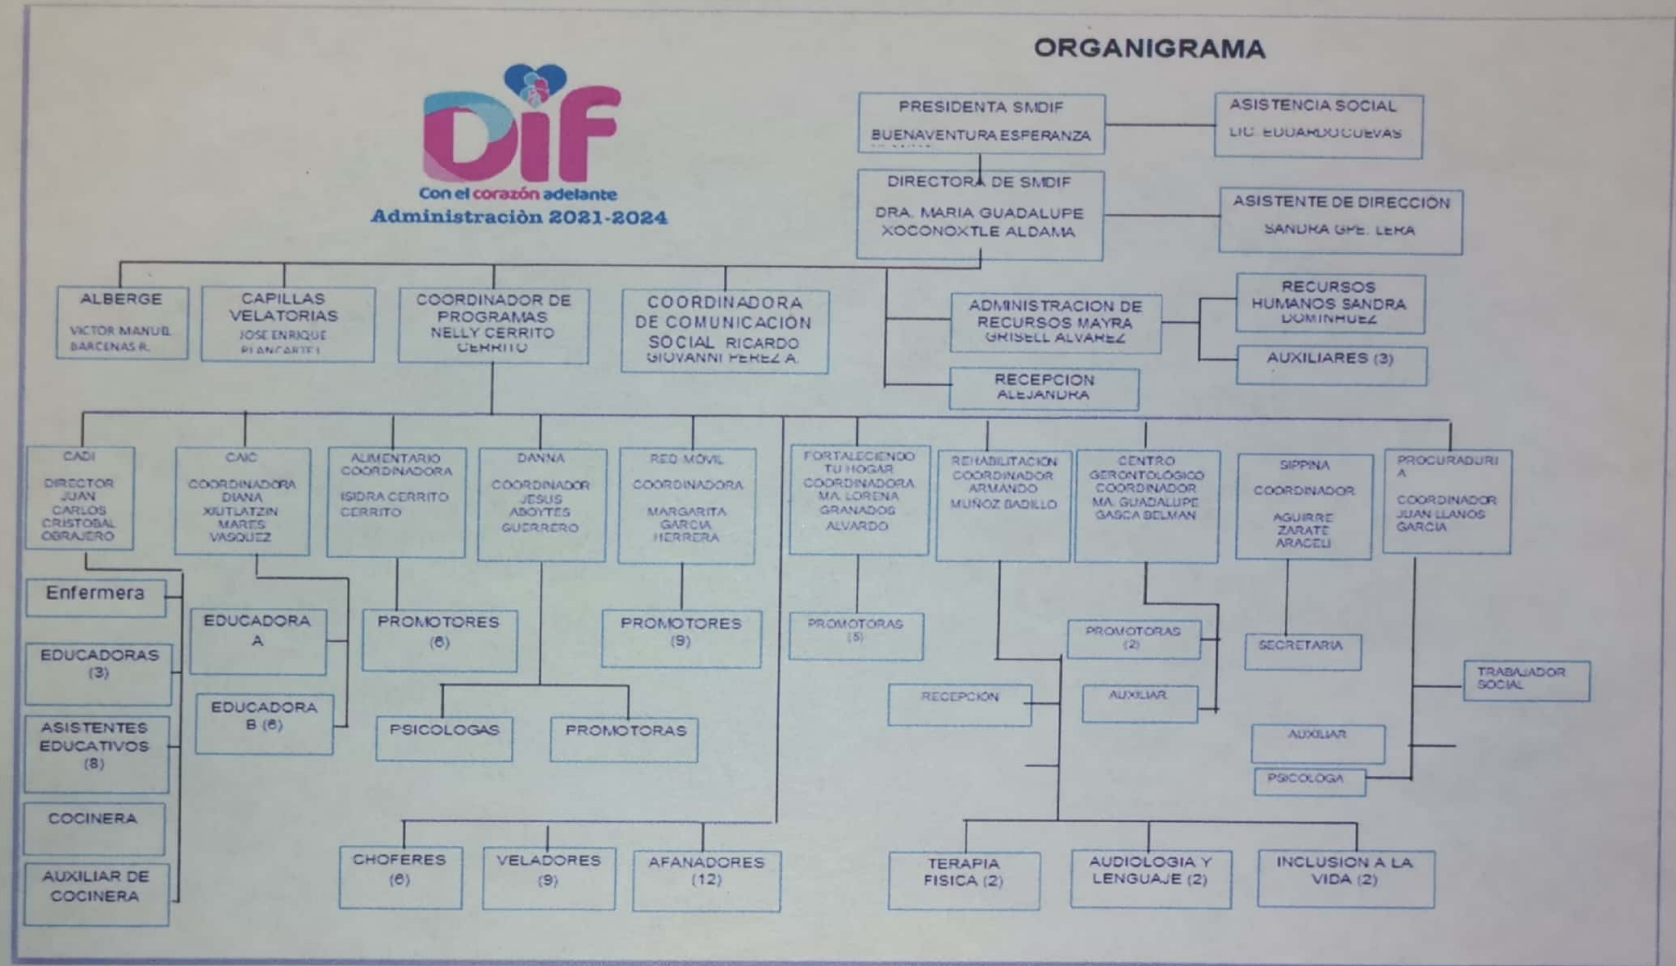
ORGANIGRAMA

DIF
Con el corazón adelante
Administraciòn 2021-2024

PRESIDENTA SMDIF
BUENAVENTURA ESPERANZA

ASISTENCIA SOCIAL
LIC. EDUARDO CUEVAS

DIRECTORA DE SMDIF
DRA. MARIA GUADALUPE XOCONOXTLE ALDAMA

ASISTENTE DE DIRECCIÓN
SANDRA GPE. LERA

ALBERGE
VICTOR MANUEL BARCENAS R.

CAPILLAS VELATORIAS
JOSE ENRIQUE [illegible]

COORDINADOR DE PROGRAMAS NELLY CERRITO CERRITO

COORDINADORA DE COMUNICACIÓN SOCIAL RICARDO GIOVANNI PEREZ A.

ADMINISTRACION DE RECURSOS MAYRA GRISELL ALVAREZ

RECURSOS HUMANOS SANDRA DOMINHUEZ

AUXILIARES (3)

RECEPCION ALEJANDRA

CADI
DIRECTOR JUAN CARLOS CRISTOBAL OBRAJERO

CAIC
COORDINADORA DIANA XIUTLATZIN MARES VASQUEZ

ALIMENTARIO COORDINADORA
ISIDRA CERRITO CERRITO

DANNA
COORDINADOR JESUS ABOYTES GUERRERO

RED MOVIL
COORDINADORA
MARGARITA GARCIA HERRERA

FORTALECIENDO TU HOGAR COORDINADORA MA. LORENA GRANADOS ALVARDO

REHABILITACION COORDINADOR ARMANDO MUÑOZ BADILLO

CENTRO GERONTOLOGICO COORDINADOR MA. GUADALUPE GASCA BELMAN

SIPPINA
COORDINADOR
AGUIRRE ZARATE ARACELI

PROCURADURIA
COORDINADOR JUAN LLANOS GARCIA

Enfermera

EDUCADORAS (3)

ASISTENTES EDUCATIVOS (8)

COCINERA

AUXILIAR DE COCINERA

EDUCADORA A

EDUCADORA B (6)

PROMOTORES (6)

PSICOLOGAS

PROMOTORAS

PROMOTORES (9)

PROMOTORAS (5)

PROMOTORAS (2)

SECRETARIA

TRABAJADOR SOCIAL

RECEPCION

AUXILIAR

AUXILIAR

PSICOLOGA

CHOFERES (6)

VELADORES (9)

AFANADORES (12)

TERAPIA FISICA (2)

AUDIOLOGIA Y LENGUAJE (2)

INCLUSION A LA VIDA (2)